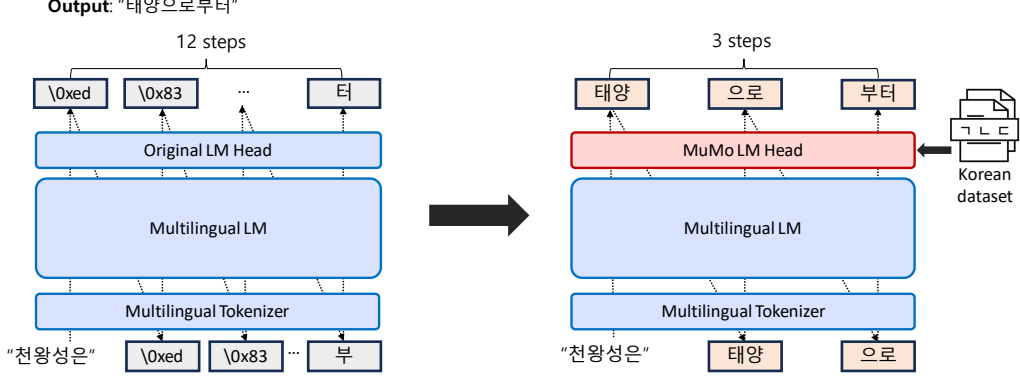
Output: "태양으로부터"

12 steps

\0xed
\0x83
...
터

Original LM Head

Multilingual LM

Multilingual Tokenizer

"천왕성은"
\0xed
\0x83
...
부

3 steps

태양
으로
부터

MuMo LM Head

ㄱ ㄴ ㄷ

Korean dataset

Multilingual LM

Multilingual Tokenizer

"천왕성은"
태양
으로